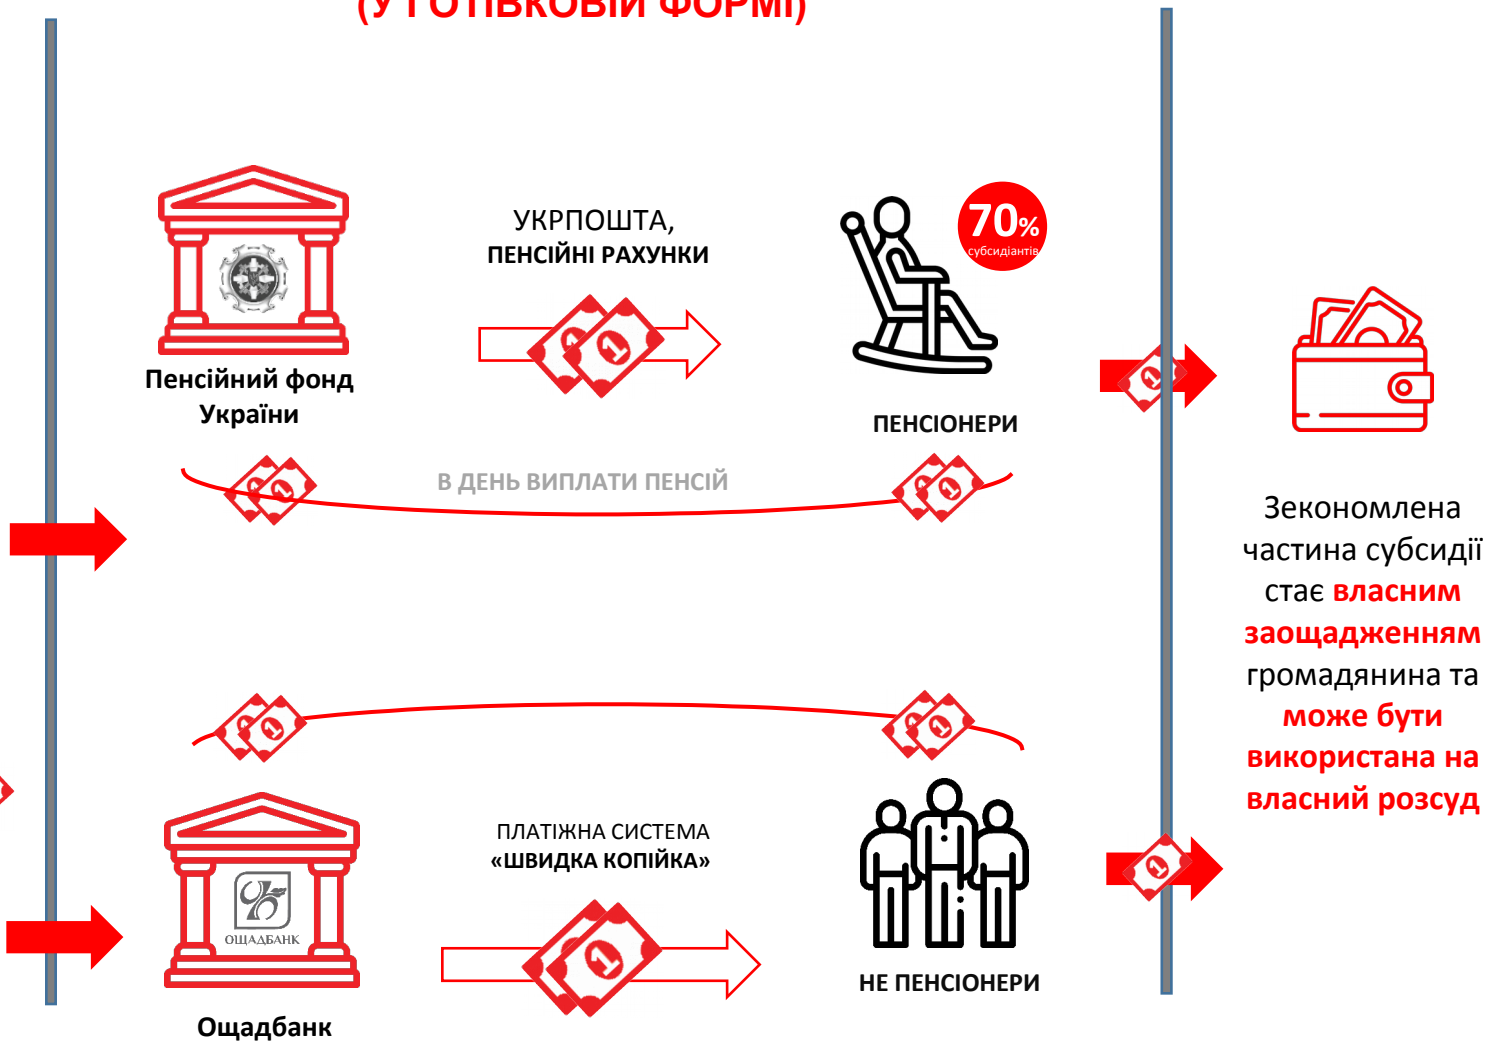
(У ГОТІВКОВІЙ ФОРМІ)

Пенсійний фонд України

УКРПОШТА,
ПЕНСІЙНІ РАХУНКИ

70%
субсидіантів

ПЕНСІОНЕРИ

В ДЕНЬ ВИПЛАТИ ПЕНСІЙ

Зекономлена частина субсидії стає власним заощадженням громадянина та може бути використана на власний розсуд

ОЩАДБАНК

Ощадбанк

ПЛАТІЖНА СИСТЕМА
«ШВИДКА КОПІЙКА»

НЕ ПЕНСІОНЕРИ